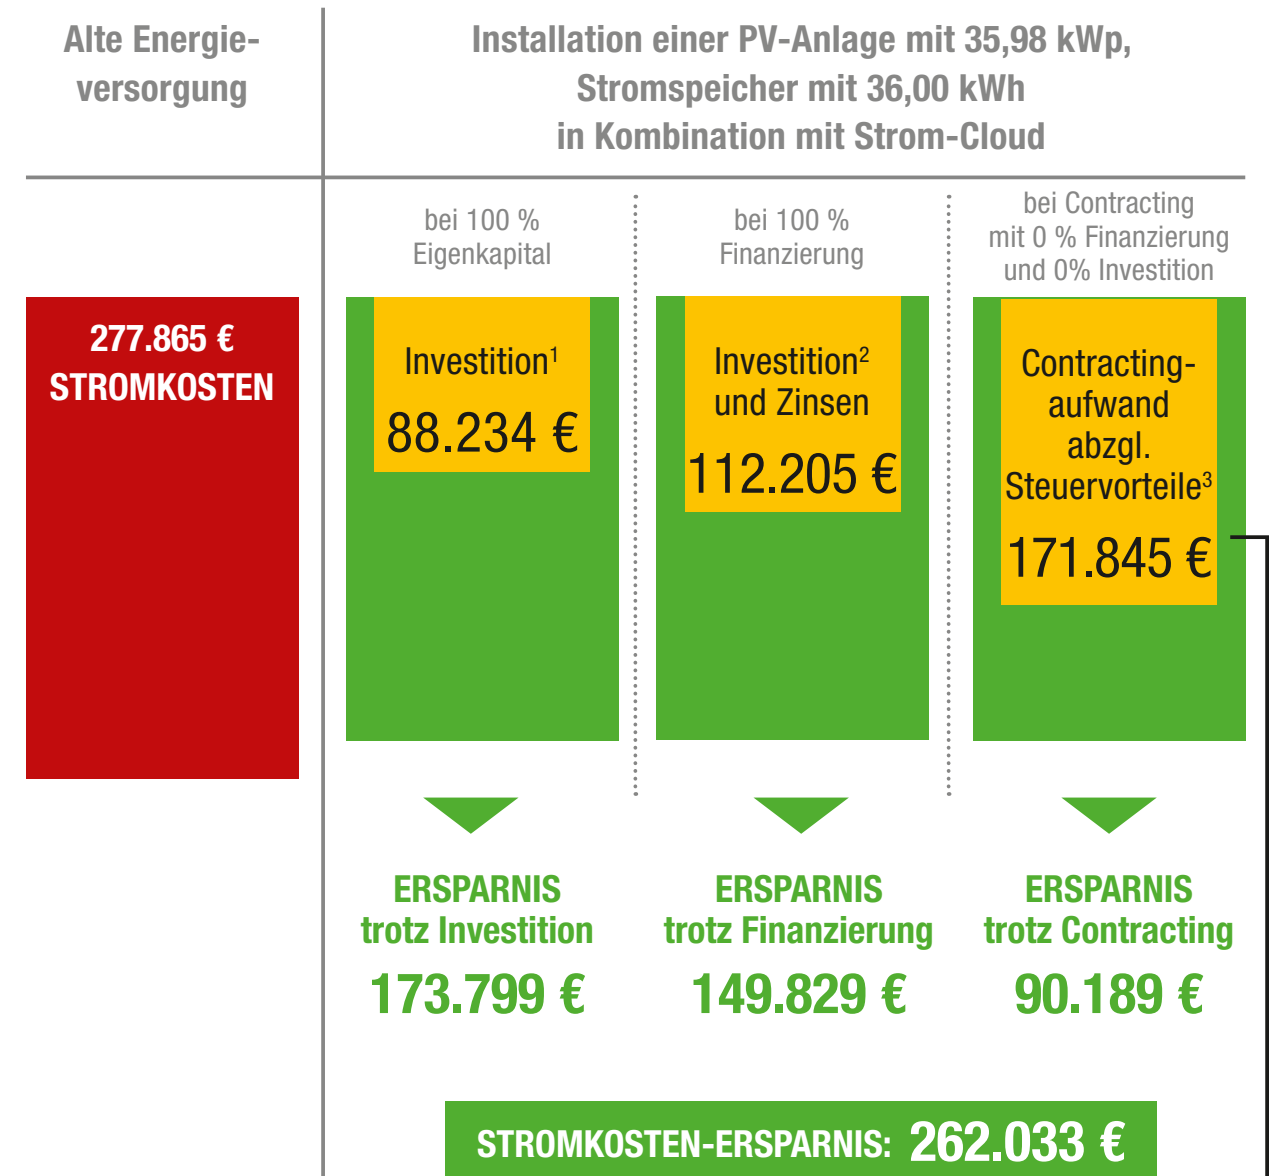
Alte Energieversorgung

Installation einer PV-Anlage mit 35,98 kWp, Stromspeicher mit 36,00 kWh in Kombination mit Strom-Cloud

277.865 €
STROMKOSTEN

bei 100 % Eigenkapital

Investition$^1$
88.234 €

bei 100 % Finanzierung

Investition$^2$ und Zinsen
112.205 €

bei Contracting mit 0 % Finanzierung und 0% Investition

Contracting-aufwand abzgl. Steuervorteile$^3$
171.845 €

ERSPARNIS trotz Investition
173.799 €

ERSPARNIS trotz Finanzierung
149.829 €

ERSPARNIS trotz Contracting
90.189 €

STROMKOSTEN-ERSPARNIS: 262.033 €